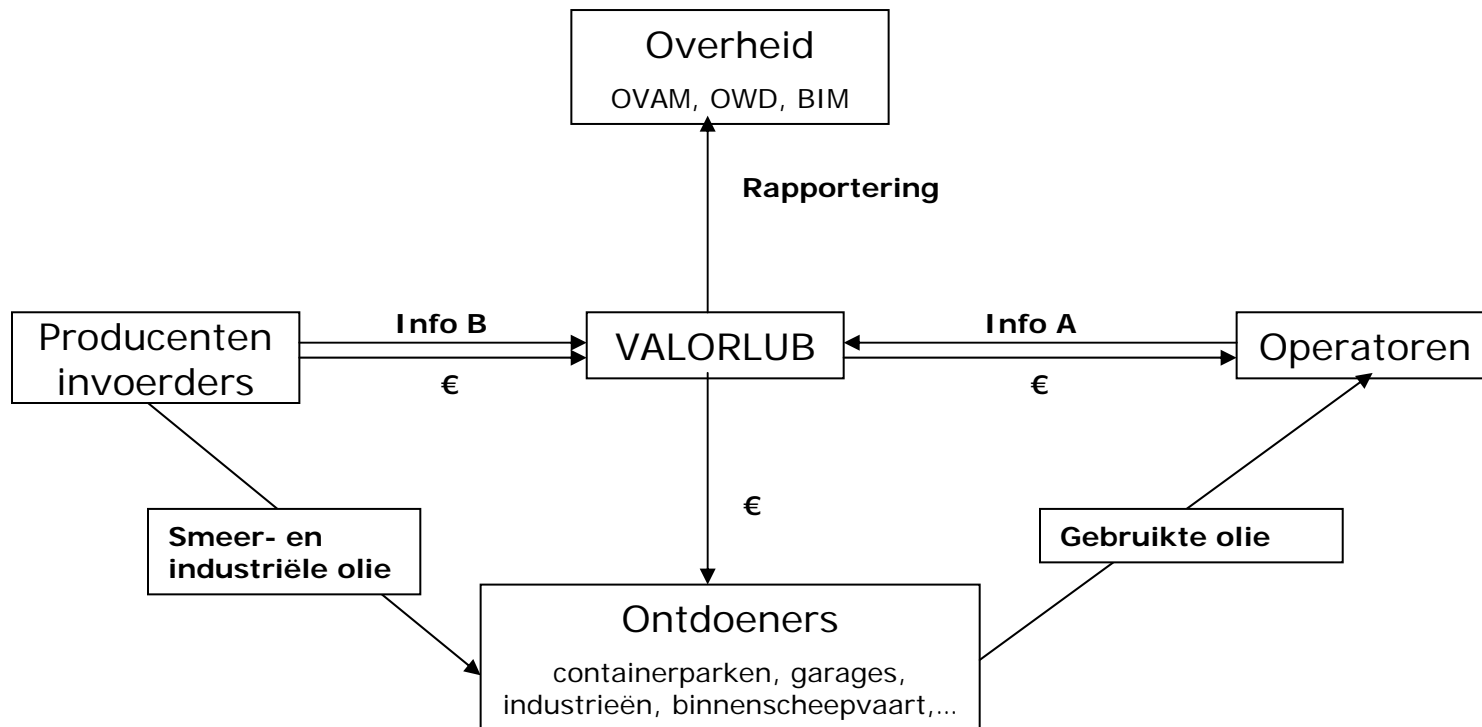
Overheid
OVAM, OWD, BIM

Rapportering

Producenten invoerders

Info B

€

VALORLUB

Info A

€

Operatoren

€

Smeer- en industriële olie

Gebruikte olie

Ontdoeners
containerparken, garages, industrieën, binnenscheepvaart,...